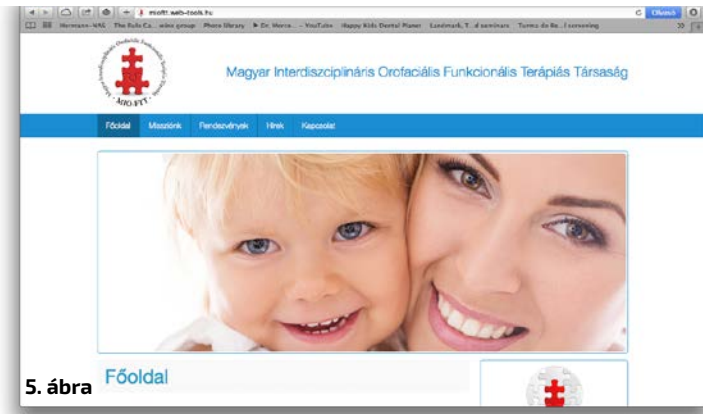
miofit.web-tools.hu
Hermann-WAL The Fully Ca... wine group Photo library ▶ Dr. Wenze... - YouTube Happy Kids Dental Planet Landmark, T...d seminars Termo de Re...l screening

Magyar Interdiszciplináris Orofaciális Funkcionális Terápiás Társaság
Magyar Interdiszciplináris Orofaciális Funkcionális Terápiás Társaság
MIO-FTT

Főoldal Magunkról Rendezvények Hírek Kapcsolat

5. ábra
Főoldal